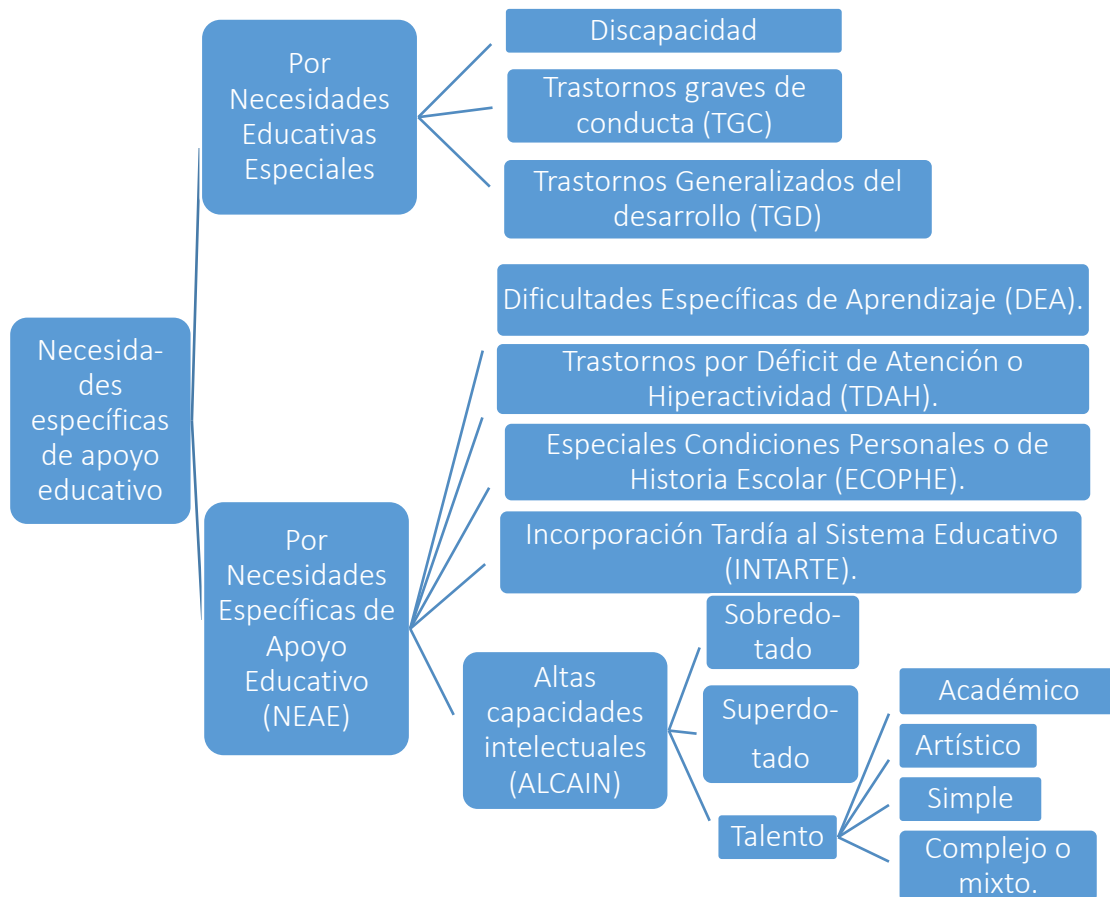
Necesidades específicas de apoyo educativo

Por Necesidades Educativas Especiales

Discapacidad

Trastornos graves de conducta (TGC)

Trastornos Generalizados del desarrollo (TGD)

Por Necesidades Específicas de Apoyo Educativo (NEAE)

Dificultades Específicas de Aprendizaje (DEA).

Trastornos por Déficit de Atención o Hiperactividad (TDAH).

Especiales Condiciones Personales o de Historia Escolar (ECOPHE).

Incorporación Tardía al Sistema Educativo (INTARTE).

Altas capacidades intelectuales (ALCAIN)

Sobredotado

Superdotado

Talento

Académico

Artístico

Simple

Complejo o mixto.